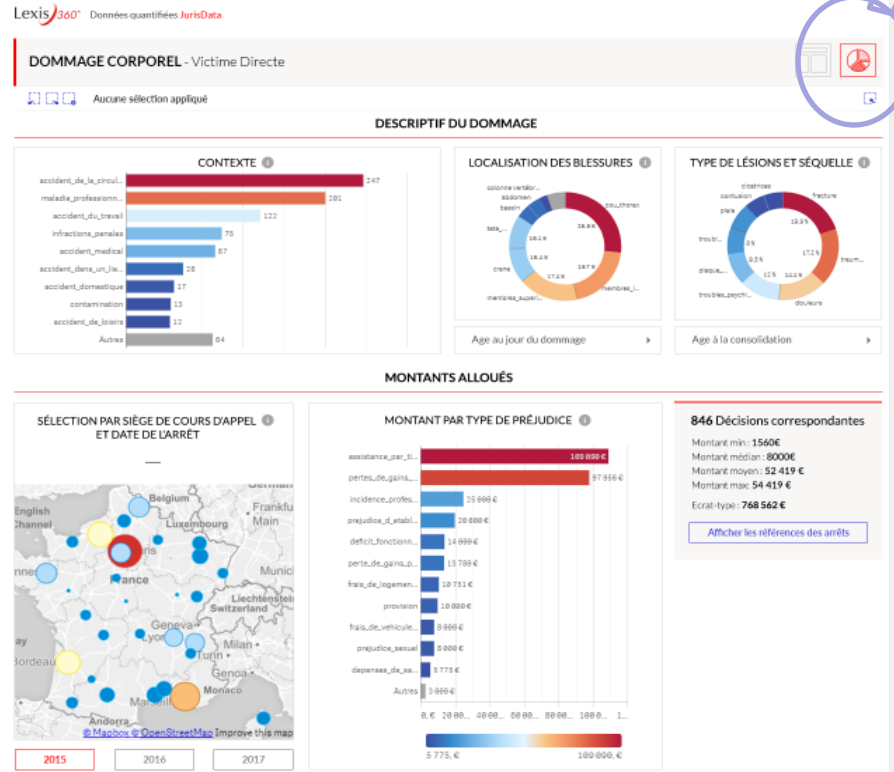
Lexis 360° Données quantifiées JurisData

DOMMAGE CORPOREL - Victime Directe

Aucune sélection appliqué

DESCRIPTIF DU DOMMAGE

CONTEXTE

| | |
|---|---|
| accident_de_la_circul... | 247 |
| maladie_professionn... | 201 |
| accident_du_travail | 122 |
| infractions_penales | 75 |
| accident_medical | 67 |
| accident_dans_un_lie... | 28 |
| accident_domestique | 17 |
| contamination | 13 |
| accident_de_loisirs | 12 |
| Autres | 64 |

LOCALISATION DES BLESSURES

colonne vertébr... abdomen bassin cou_thorax tete_... crane membres_i... membres_superi... 26.8 % 18.1 % 16.1 % 17.2 % 18.7 %

Age au jour du dommage

TYPE DE LÉSIONS ET SÉQUELLE

cicatrices contusion plaie fracture troubl... traum... plaque... troubles_psychi... douleurs 13.9 % 17.2 % 9 % 9.5 % 12 % 10.3 %

Age à la consolidation

MONTANTS ALLOUÉS

SÉLECTION PAR SIÈGE DE COURS D'APPEL ET DATE DE L'ARRÊT

—

Belgium English Channel Luxembourg Main Germany Paris France Munich Liechtenstein Switzerland Geneva Lyon Turin Bordeaux Monaco Marseille Andorra

© Mapbox © OpenStreetMap Improve this map

2015 2016 2017

MONTANT PAR TYPE DE PRÉJUDICE

| | |
|---|---|
| assistance_par_ti... | 100 000 € |
| pertes_de_gains_... | 97 956 € |
| incidence_profes... | 25 000 € |
| prejudice_d_etabl... | 20 000 € |
| deficit_fonctionn... | 14 000 € |
| perte_de_gains_p... | 13 780 € |
| frais_de_logemen... | 10 731 € |
| provision | 10 000 € |
| frais_de_vehicule... | 8 000 € |
| prejudice_sexuel | 8 000 € |
| depenses_de_sa... | 5 775 € |
| Autres | 3 000 € |

0. € 20 00... 40 00... 60 00... 80 00... 100 0... 1...

5 775, € 100 000, €

846 Décisions correspondantes

Montant min : 1560€
Montant médian : 8000€
Montant moyen : 52 419 €
Montant max : 54 419 €

Ecrat-type : 768 562 €

Afficher les références des arrêts